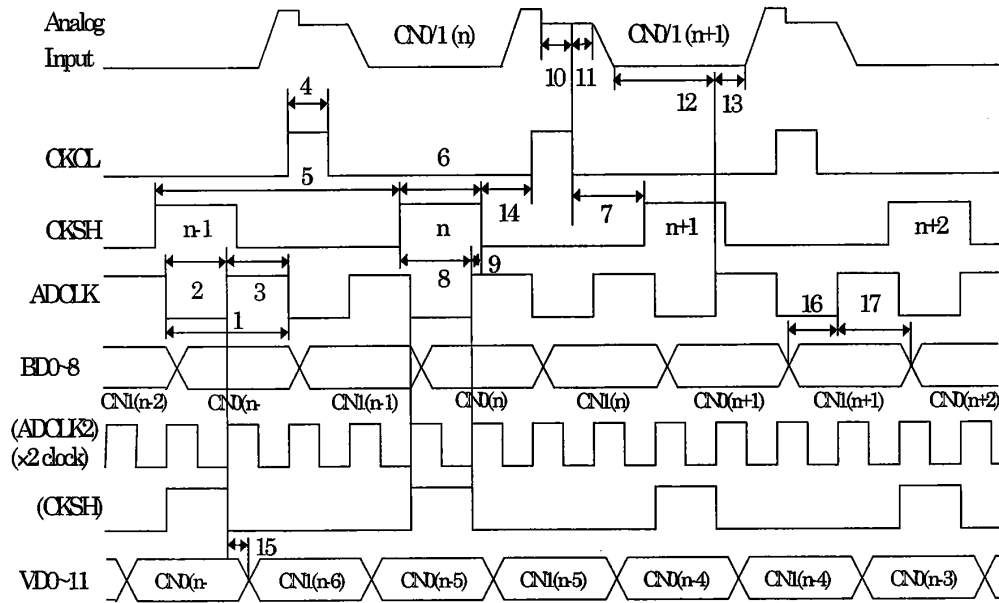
Analog Input

CN0/1 (n)

CN0/1 (n+1)

10 11

12 13

4

CKCL

6

5

14

7

CKSH

n-1

n

n+1

n+2

8

9

ADCLK

2

3

16

17

1

BD0~8

CN1(n-2)

CN0(n-

CN1(n-1)

CN0(n)

CN1(n)

CN0(n+1)

CN1(n+1)

CN0(n+2)

(ADCLK2) (×2 clock)

(CKSH)

15

VD0~11

CN0(n-

CN1(n-6)

CN0(n-5)

CN1(n-5)

CN0(n-4)

CN1(n-4)

CN0(n-3)